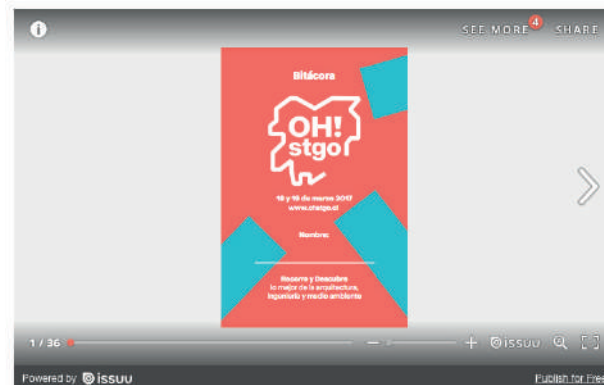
i

SEE MORE 4 SHARE

Bitácora

OH! stgo

18 y 19 de marzo 2017
www.ohstgo.cl

Nombre:

Recorre y Descubre
lo mejor de la arquitectura,
ingeniería y medio ambiente

1 / 36

ISSUU

Powered by issuu

Publish for Free